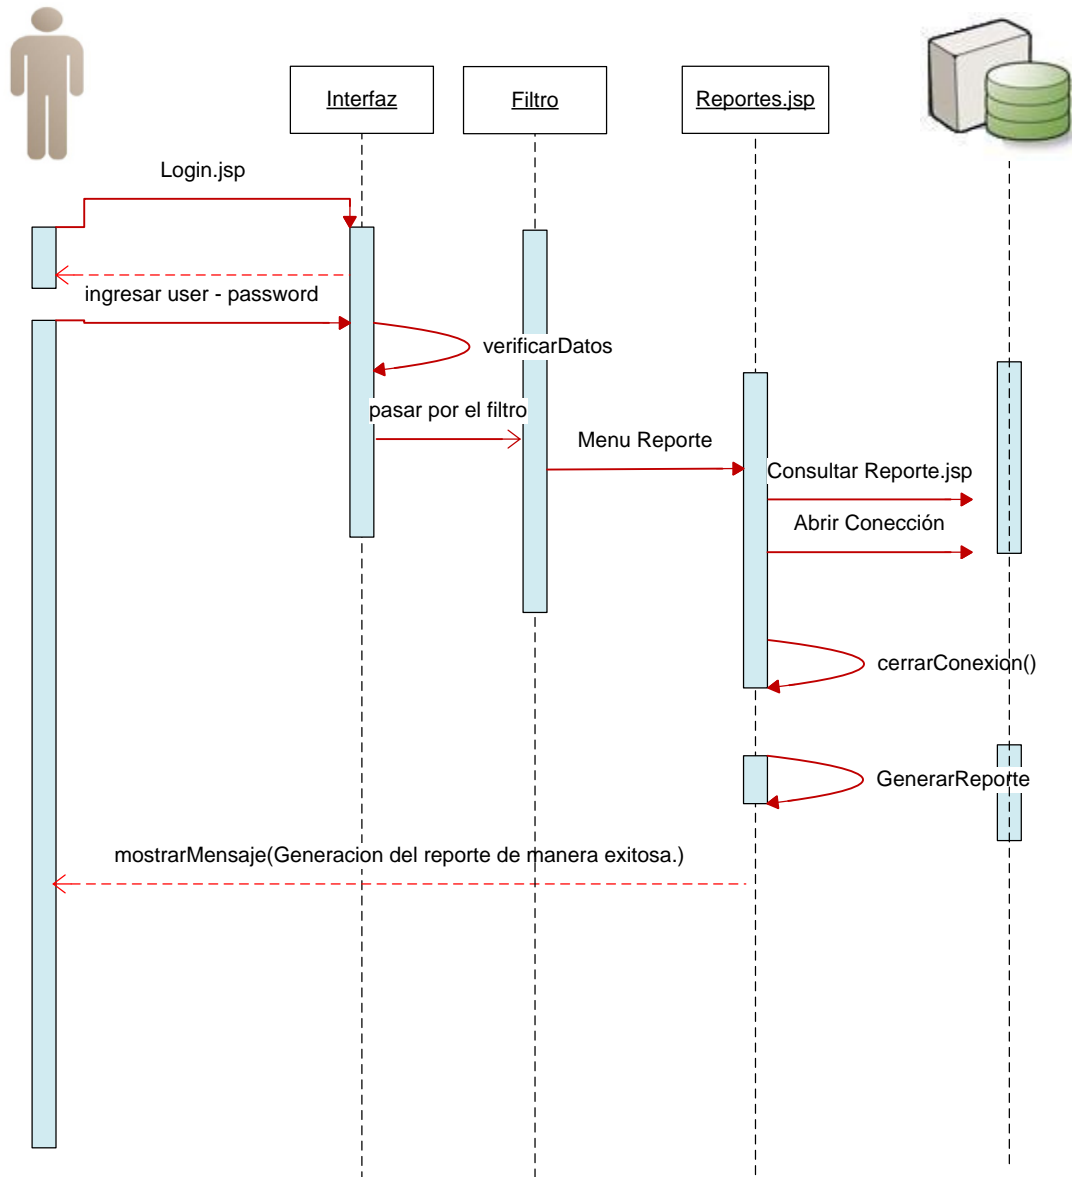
Interfaz

Filtro

Reportes.jsp

Login.jsp

ingresar user - password

verificarDatos

pasar por el filtro

Menu Reporte

Consultar Reporte.jsp

Abrir Conección

cerrarConexion()

GenerarReporte

mostrarMensaje(Generacion del reporte de manera exitosa.)